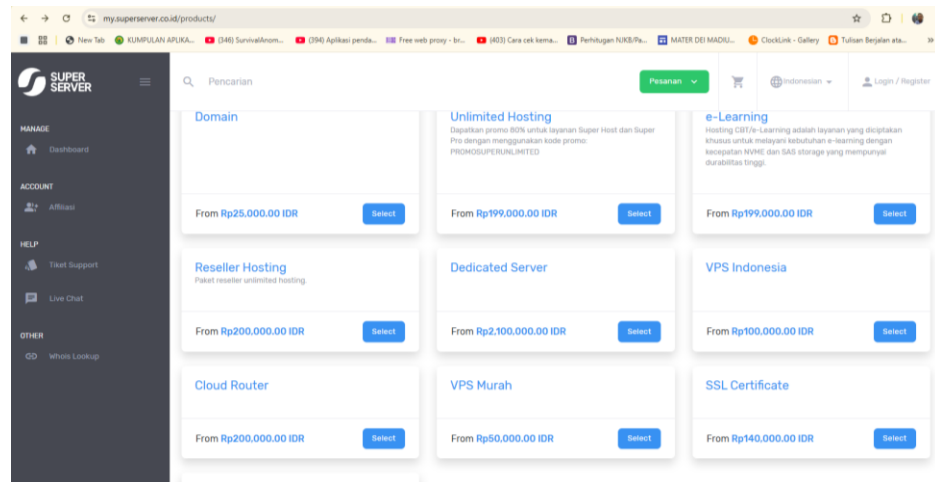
my.superserver.co.id/products/

New Tab KUMPULAN APLIKA... (346) SurvivalAnom... (394) Aplikasi penda... Free web proxy - br... (403) Cara cek kema... Perhitugan NJKB/Pa... MATER DEI MADIU... ClockLink - Gallery Tulisan Berjalan ata...

SUPER SERVER

Pencarian

Pesanan

Indonesian

Login / Register

MANAGE

Dashboard

ACCOUNT

Affiliasi

HELP

Tiket Support

Live Chat

OTHER

Whois Lookup

Domain

From Rp25,000.00 IDR

Select

Unlimited Hosting

Dapatkan promo 80% untuk layanan Super Host dan Super Pro dengan menggunakan kode promo: PROMOSUPERUNLIMITED

From Rp199,000.00 IDR

Select

e-Learning

Hosting CBT/e-Learning adalah layanan yang diciptakan khusus untuk melayani kebutuhan e-learning dengan kecepatan NVME dan SAS storage yang mempunyai durabilitas tinggi.

From Rp199,000.00 IDR

Select

Reseller Hosting

Paket reseller unlimited hosting.

From Rp200,000.00 IDR

Select

Dedicated Server

From Rp2,100,000.00 IDR

Select

VPS Indonesia

From Rp100,000.00 IDR

Select

Cloud Router

From Rp200,000.00 IDR

Select

VPS Murah

From Rp50,000.00 IDR

Select

SSL Certificate

From Rp140,000.00 IDR

Select